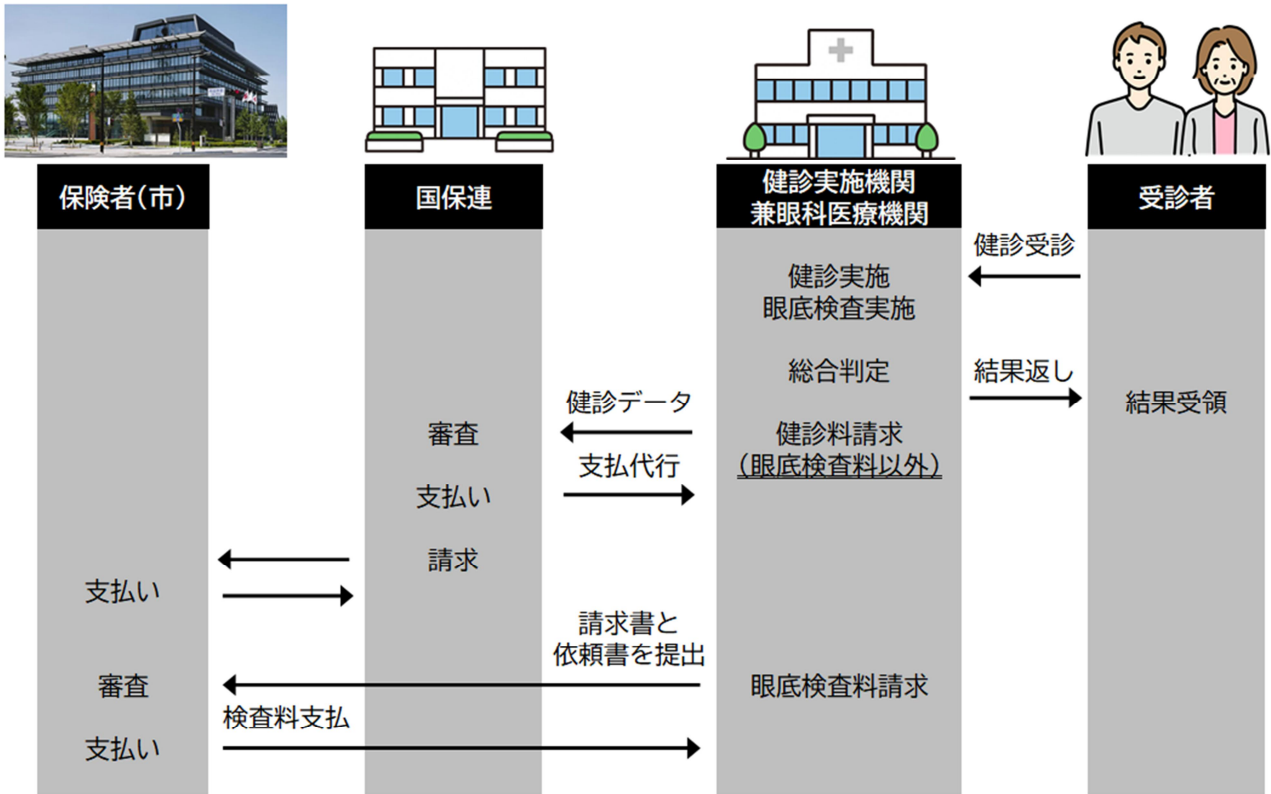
保険者（市）

国保連

健診実施機関
兼眼科医療機関

受診者

健診受診

健診実施
眼底検査実施

総合判定

結果返し

結果受領

健診データ

審査

健診料請求
（眼底検査料以外）

支払代行

支払い

請求

支払い

請求書と
依頼書を提出

審査

眼底検査料請求

検査料支払

支払い